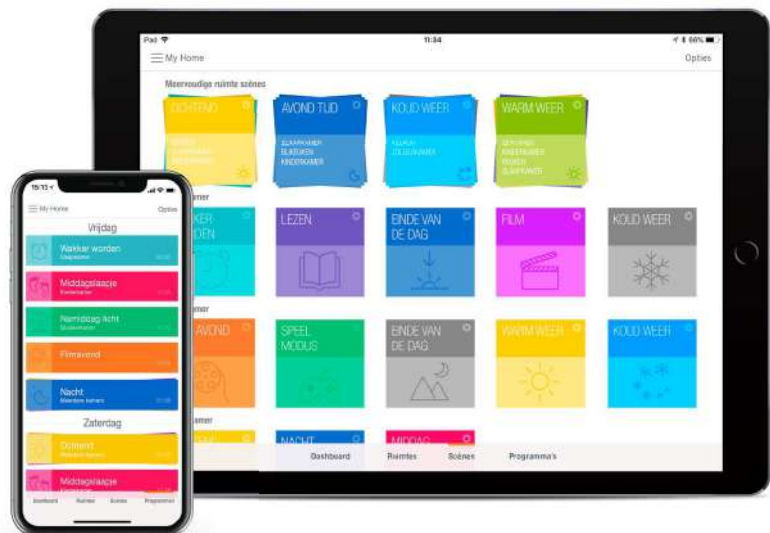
iPad 11:34 66%

My Home

Opties

Meervoudige ruimte scènes

OCHTEND

AVOND TIJD

SLAAPKAMER
BUREAU
KINDERKAMER

KOUD WEER

HALLWAY
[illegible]

WARM WEER

WOONKAMER
KINDERKAMER
KEUKEN
SLAAPKAMER

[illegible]KER
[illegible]DEN

LEZEN

EINDE VAN DE DAG

FILM

KOUD WEER

AVOND

SPEEL MODUS

EINDE VAN DE DAG

WARM WEER

KOUD WEER

NACHT

MIDDAG

Dashboard

Ruimtes

Scènes

Programma's

15:13

My Home

Opties

Vrijdag

Wakker worden

Middagslaapje

Namiddag licht

Filmavond

Nacht

Zaterdag

Ochtend

Middagslaapje

Dashboard

Ruimtes

Scènes

Programma's